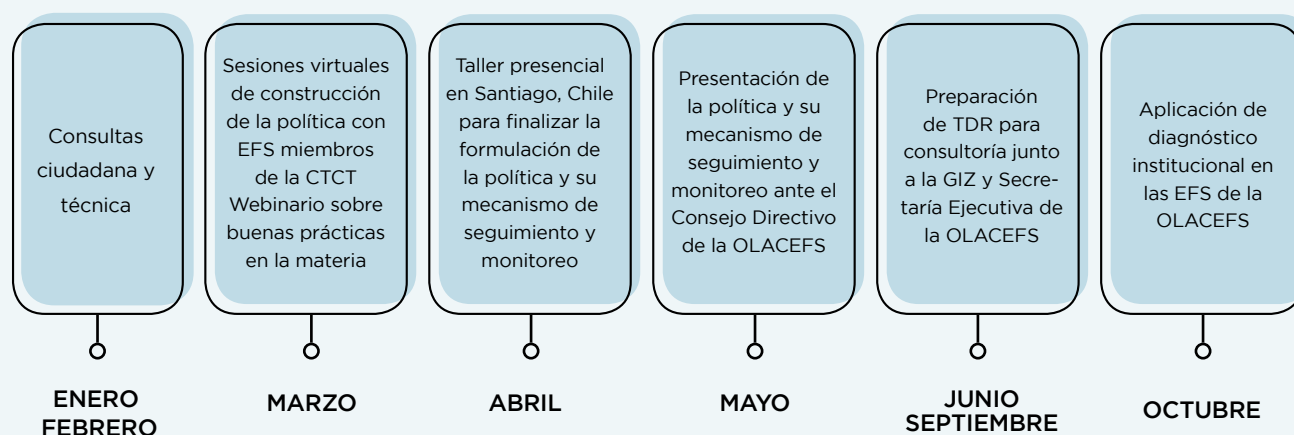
Consultas ciudadana y técnica

Sesiones virtuales de construcción de la política con EFS miembros de la CTCT Webinario sobre buenas prácticas en la materia

Taller presencial en Santiago, Chile para finalizar la formulación de la política y su mecanismo de seguimiento y monitoreo

Presentación de la política y su mecanismo de seguimiento y monitoreo ante el Consejo Directivo de la OLACEFS

Preparación de TDR para consultoría junto a la GIZ y Secretaría Ejecutiva de la OLACEFS

Aplicación de diagnóstico institucional en las EFS de la OLACEFS

ENERO FEBRERO

MARZO

ABRIL

MAYO

JUNIO SEPTIEMBRE

OCTUBRE